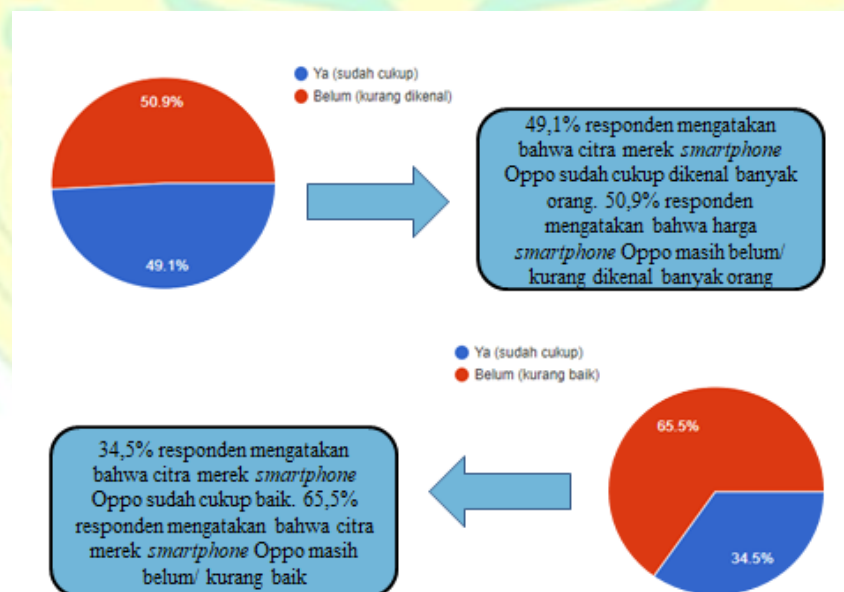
Ya (sudah cukup)
Belum (kurang dikenal)

50.9%

49.1%

49,1% responden mengatakan bahwa citra merek *smartphone* Oppo sudah cukup dikenal banyak orang. 50,9% responden mengatakan bahwa harga *smartphone* Oppo masih belum/ kurang dikenal banyak orang

Ya (sudah cukup)
Belum (kurang baik)

65.5%

34.5%

34,5% responden mengatakan bahwa citra merek *smartphone* Oppo sudah cukup baik. 65,5% responden mengatakan bahwa citra merek *smartphone* Oppo masih belum/ kurang baik